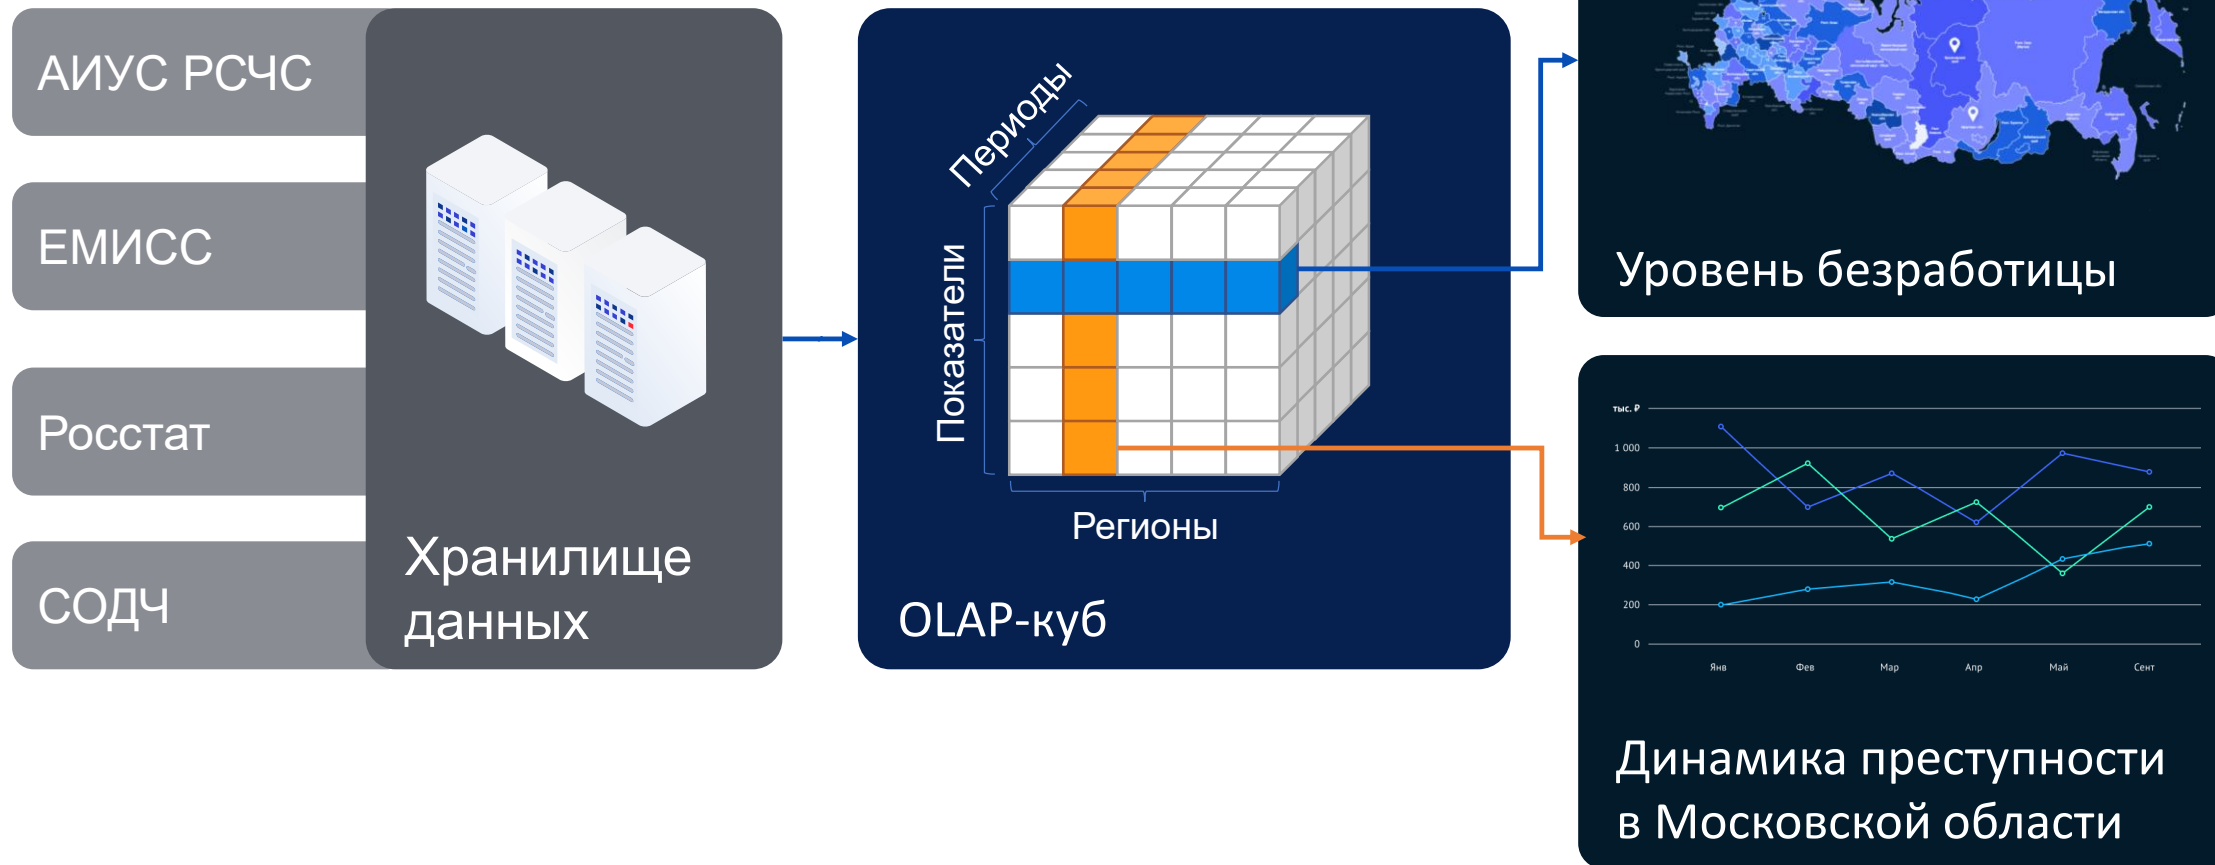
АИУС РСЧС

ЕМИСС

Росстат

СОДЧ

Хранилище данных

Периоды

Показатели

Регионы

OLAP-куб

Уровень безработицы

тыс. ₽

1 000

800

600

400

200

0

Янв

Фев

Мар

Апр

Май

Сент

Динамика преступности в Московской области